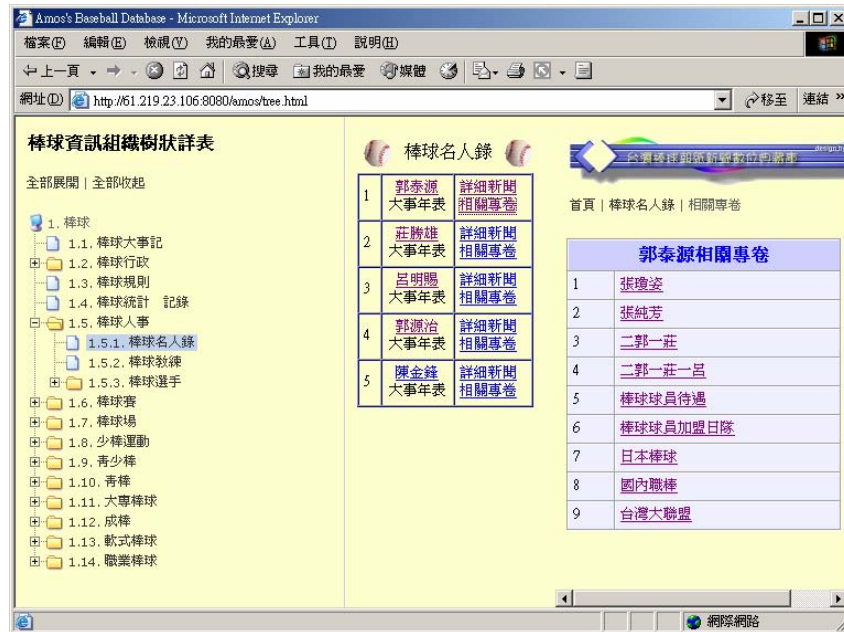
Amos's Baseball Database - Microsoft Internet Explorer

檔案(F) 編輯(E) 檢視(V) 我的最愛(A) 工具(T) 說明(H)

上一頁 搜尋 我的最愛 媒體

網址(D) http://61.219.23.106:8080/amos/tree.html 移至 連結 »

棒球資訊組織樹狀詳表

全部展開 | 全部收起

1. 棒球
1.1. 棒球大事記
1.2. 棒球行政
1.3. 棒球規則
1.4. 棒球統計 記錄
1.5. 棒球人事
1.5.1. 棒球名人錄
1.5.2. 棒球教練
1.5.3. 棒球選手
1.6. 棒球賽
1.7. 棒球場
1.8. 少棒運動
1.9. 青少棒
1.10. 青棒
1.11. 大專棒球
1.12. 成棒
1.13. 軟式棒球
1.14. 職業棒球

棒球名人錄

| 1 | 郭泰源 大事年表 | 詳細新聞 相關專卷 |
|---|---|---|
| 2 | 莊勝雄 大事年表 | 詳細新聞 相關專卷 |
| 3 | 呂明賜 大事年表 | 詳細新聞 相關專卷 |
| 4 | 郭源治 大事年表 | 詳細新聞 相關專卷 |
| 5 | 陳金鋒 大事年表 | 詳細新聞 相關專卷 |

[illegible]

首頁 | 棒球名人錄 | 相關專卷

| 郭泰源相關專卷 | |
|---|---|
| 1 | 張瓊姿 |
| 2 | 張純芳 |
| 3 | 二郭一莊 |
| 4 | 二郭一莊一呂 |
| 5 | 棒球球員待遇 |
| 6 | 棒球球員加盟日隊 |
| 7 | 日本棒球 |
| 8 | 國內職棒 |
| 9 | 台灣大聯盟 |

網際網路